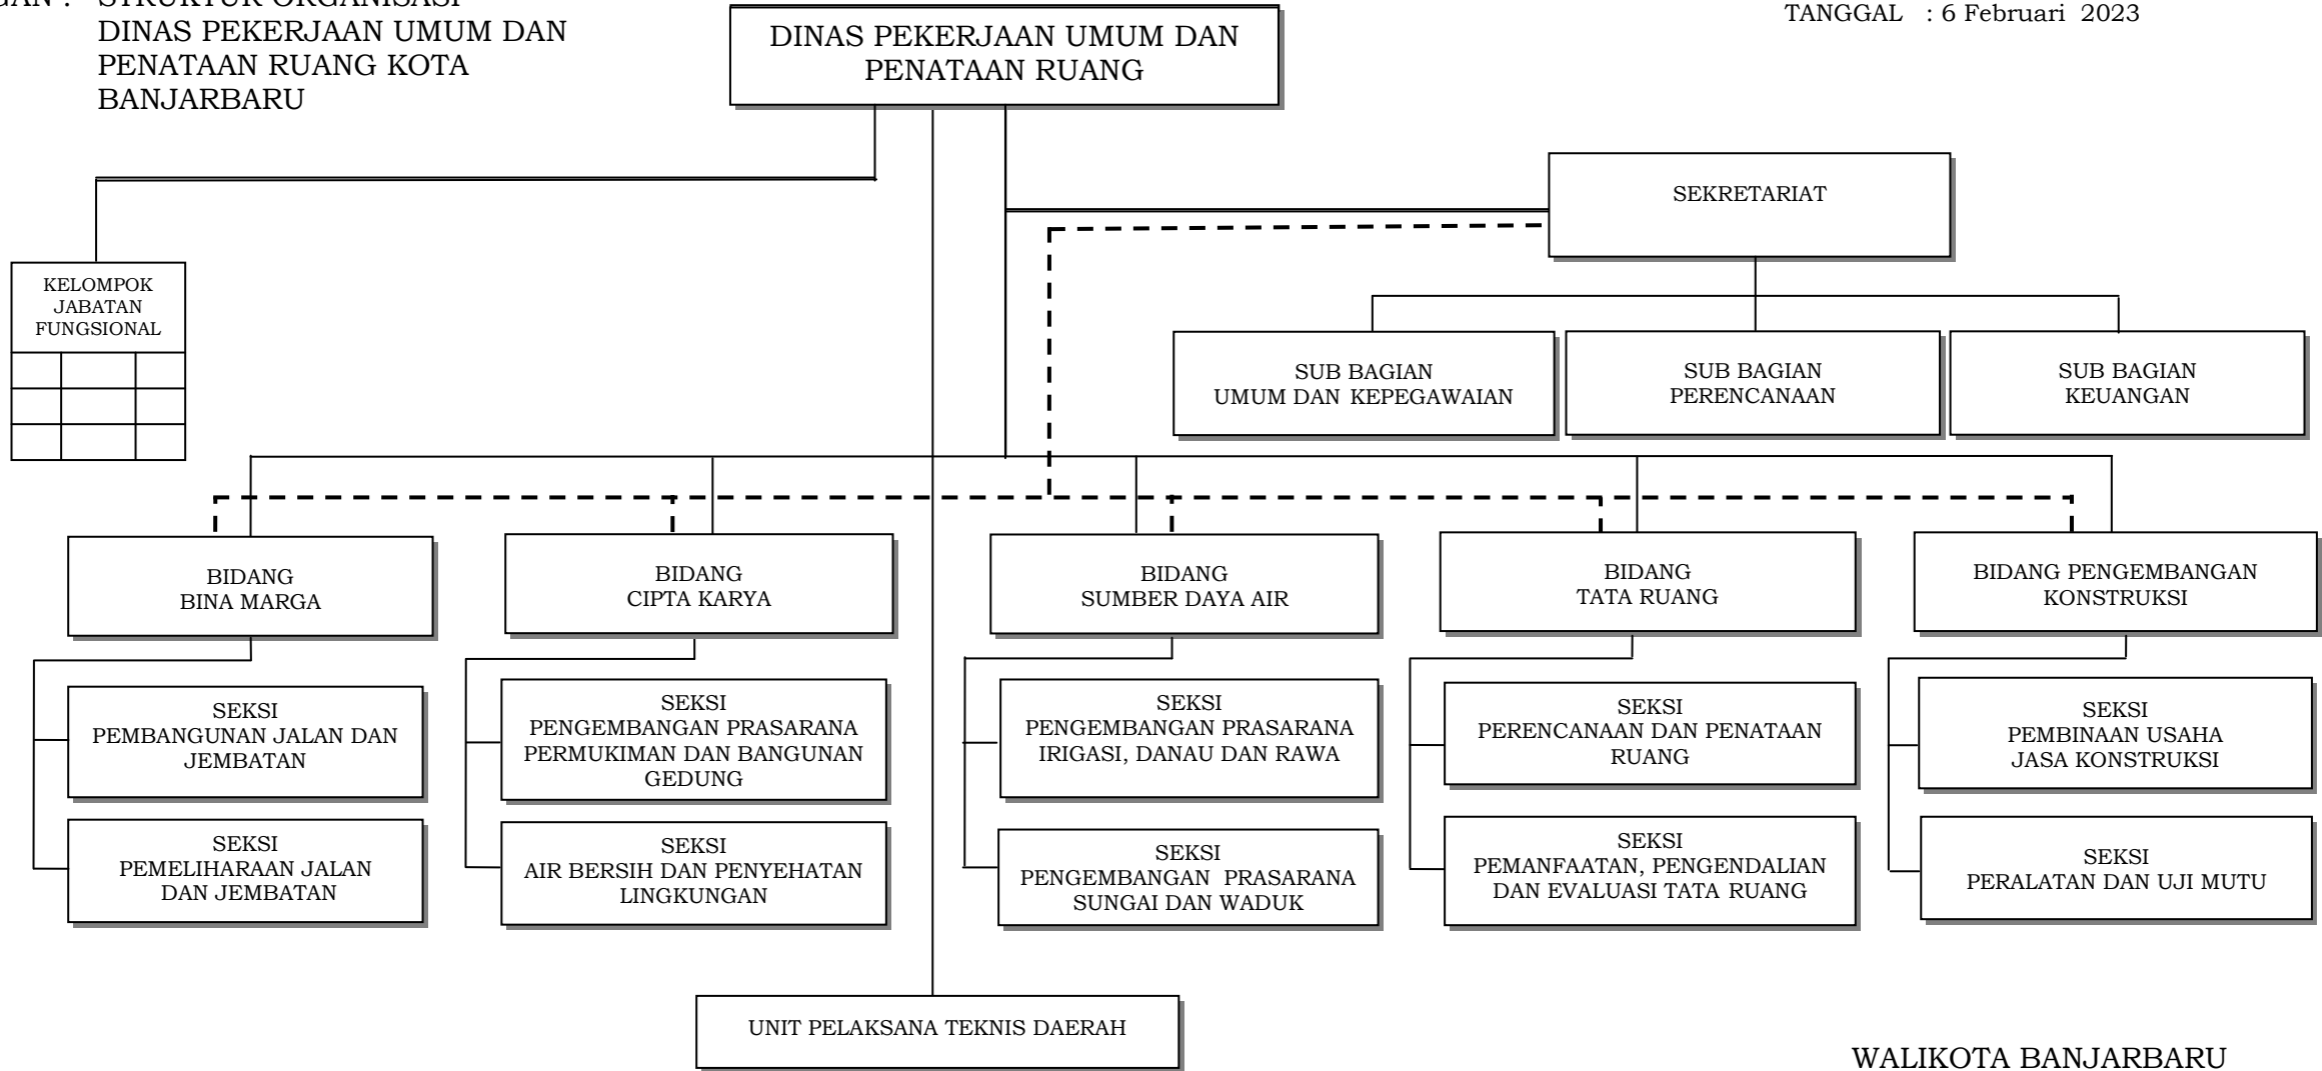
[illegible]GAN : STRUKTUR ORGANISASI
DINAS PEKERJAAN UMUM DAN PENATAAN RUANG KOTA BANJARBARU

TANGGAL : 6 Februari 2023

DINAS PEKERJAAN UMUM DAN PENATAAN RUANG

SEKRETARIAT

KELOMPOK JABATAN FUNGSIONAL

SUB BAGIAN UMUM DAN KEPEGAWAIAN

SUB BAGIAN PERENCANAAN

SUB BAGIAN KEUANGAN

BIDANG BINA MARGA

BIDANG CIPTA KARYA

BIDANG SUMBER DAYA AIR

BIDANG TATA RUANG

BIDANG PENGEMBANGAN KONSTRUKSI

SEKSI PEMBANGUNAN JALAN DAN JEMBATAN

SEKSI PEMELIHARAAN JALAN DAN JEMBATAN

SEKSI PENGEMBANGAN PRASARANA PERMUKIMAN DAN BANGUNAN GEDUNG

SEKSI AIR BERSIH DAN PENYEHATAN LINGKUNGAN

SEKSI PENGEMBANGAN PRASARANA IRIGASI, DANAU DAN RAWA

SEKSI PENGEMBANGAN PRASARANA SUNGAI DAN WADUK

SEKSI PERENCANAAN DAN PENATAAN RUANG

SEKSI PEMANFAATAN, PENGENDALIAN DAN EVALUASI TATA RUANG

SEKSI PEMBINAAN USAHA JASA KONSTRUKSI

SEKSI PERALATAN DAN UJI MUTU

UNIT PELAKSANA TEKNIS DAERAH

WALIKOTA BANJARBARU